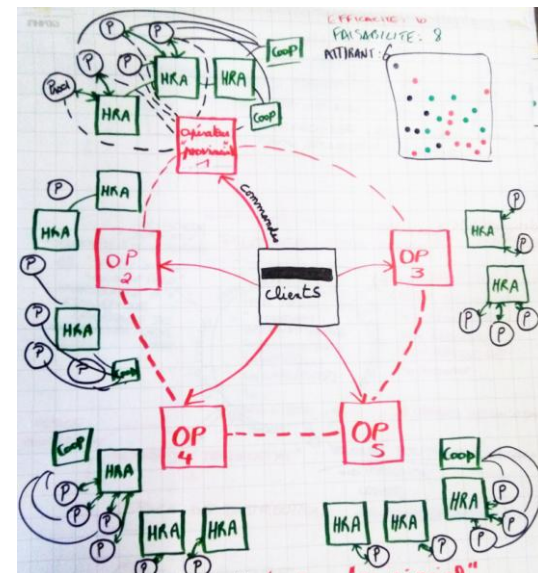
EFFICACITE: 10
FAISABILITE: 8
ATTIRANT: 6

P
P
Prod
HRA
HRA
Coop
Coop
HRA

Opérateur "pivot" 1

Commandes

clients

OP 2
OP 3
OP 4
OP 5

HRA
HRA
P
P
HRA
P
P
Coop

HRA
P
HRA
P
P
P

Coop
HRA
P
P
P
P
HRA
HRA
P

Coop
HRA
P
P
P
HRA
HRA
P